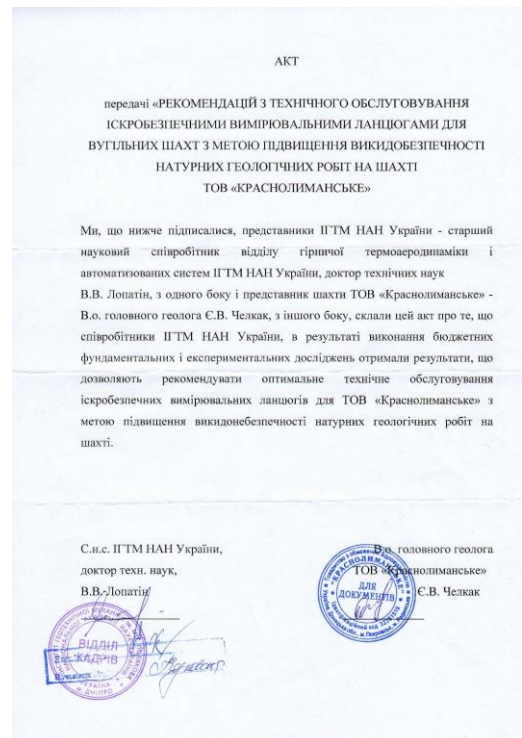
АКТ

передачі «РЕКОМЕНДАЦІЙ З ТЕХНІЧНОГО ОБСЛУГОВУВАННЯ ІСКРОБЕЗПЕЧНИМИ ВИМІРЮВАЛЬНИМИ ЛАНЦЮГАМИ ДЛЯ ВУГІЛЬНИХ ШАХТ З МЕТОЮ ПІДВИЩЕННЯ ВИКИДОБЕЗПЕЧНОСТІ НАТУРНИХ ГЕОЛОГІЧНИХ РОБІТ НА ШАХТІ ТОВ «КРАСНОЛИМАНСЬКЕ»

Ми, що нижче підписалися, представники ІГТМ НАН України - старший науковий співробітник відділу гірничої термоаеродинаміки і автоматизованих систем ІГТМ НАН України, доктор технічних наук В.В. Лопатін, з одного боку і представник шахти ТОВ «Краснолиманське» - В.о. головного геолога Є.В. Челкак, з іншого боку, склали цей акт про те, що співробітники ІГТМ НАН України, в результаті виконання бюджетних фундаментальних і експериментальних досліджень отримали результати, що дозволяють рекомендувати оптимальне технічне обслуговування іскробезпечних вимірювальних ланцюгів для ТОВ «Краснолиманське» з метою підвищення викидонебезпечності натурних геологічних робіт на шахті.

С.н.с. ІГТМ НАН України,
доктор техн. наук,
В.В. Лопатін

В.о. головного геолога
ТОВ «Краснолиманське»
Є.В. Челкак

ВІДДІЛ КАДРІВ
ДНІПРО
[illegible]

«КРАСНОЛИМАНСЬКЕ»
ДЛЯ ДОКУМЕНТІВ
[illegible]